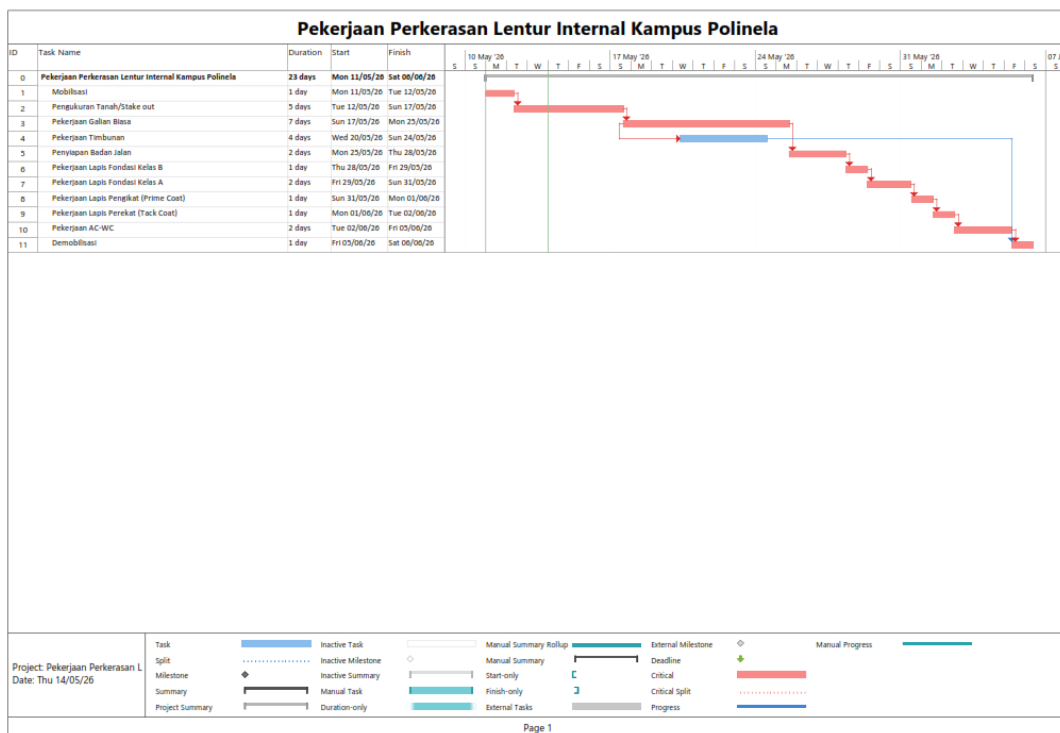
Pekerjaan Perkerasan Lentur Internal Kampus Polinela

| ID | Task Name | Duration | Start | Finish |
|---|---|---|---|---|
| 0 | Pekerjaan Perkerasan Lentur Internal Kampus Polinela | 23 days | Mon 11/05/26 | Sat 06/06/26 |
| 1 | Mobilisasi | 1 day | Mon 11/05/26 | Tue 12/05/26 |
| 2 | Pengukuran Tanah/Stake out | 5 days | Tue 12/05/26 | Sun 17/05/26 |
| 3 | Pekerjaan Galian Biasa | 7 days | Sun 17/05/26 | Mon 25/05/26 |
| 4 | Pekerjaan Timbunan | 4 days | Wed 20/05/26 | Sun 24/05/26 |
| 5 | Penyiapan Badan Jalan | 2 days | Mon 25/05/26 | Thu 28/05/26 |
| 6 | Pekerjaan Lapis Fondasi Kelas B | 1 day | Thu 28/05/26 | Fri 29/05/26 |
| 7 | Pekerjaan Lapis Fondasi Kelas A | 2 days | Fri 29/05/26 | Sun 31/05/26 |
| 8 | Pekerjaan Lapis Pengikat (Prime Coat) | 1 day | Sun 31/05/26 | Mon 01/06/26 |
| 9 | Pekerjaan Lapis Perekat (Tack Coat) | 1 day | Mon 01/06/26 | Tue 02/06/26 |
| 10 | Pekerjaan AC-WC | 2 days | Tue 02/06/26 | Fri 05/06/26 |
| 11 | Demobilisasi | 1 day | Fri 05/06/26 | Sat 06/06/26 |

10 May '26 17 May '26 24 May '26 31 May '26 07 J
S S M T W T F S S M T W T F S S M T W T F S S M T W T F S S

Project: Pekerjaan Perkerasan L
Date: Thu 14/05/26

Task
Split
Milestone
Summary
Project Summary
Inactive Task
Inactive Milestone
Inactive Summary
Manual Task
Duration-only
Manual Summary Rollup
Manual Summary
Start-only
Finish-only
External Tasks
External Milestone
Deadline
Critical
Critical Split
Progress
Manual Progress

Page 1